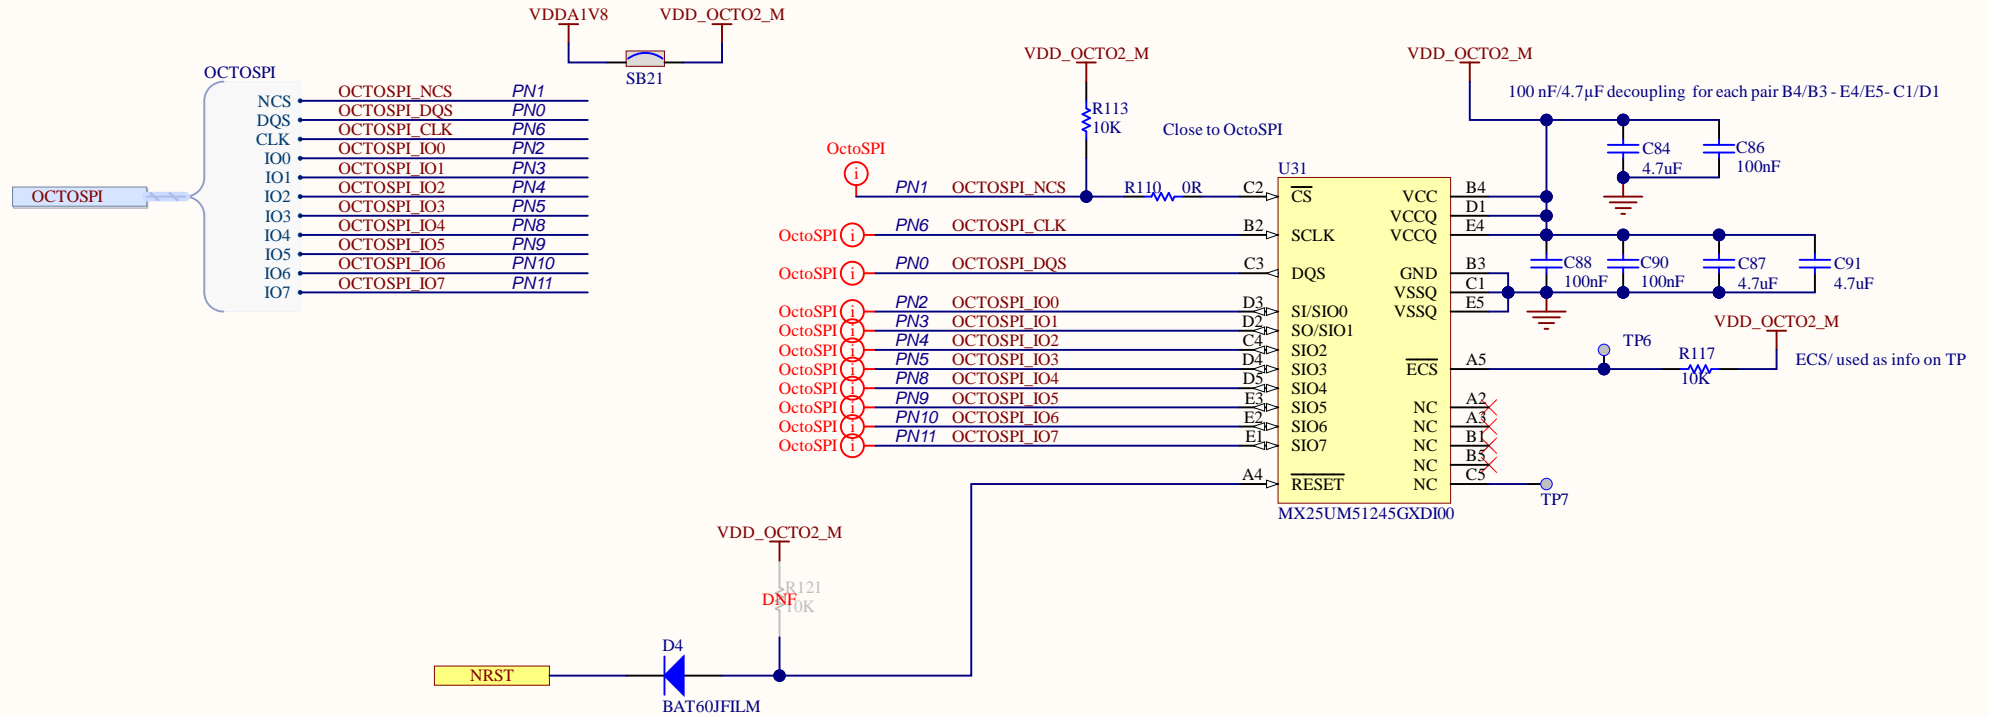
VDDA1V8 VDD_OCTO2_M
SB21

OCTOSPI
NCS OCTOSPI_NCS PN1
DQS OCTOSPI_DQS PN0
CLK OCTOSPI_CLK PN6
IO0 OCTOSPI_IO0 PN2
IO1 OCTOSPI_IO1 PN3
IO2 OCTOSPI_IO2 PN4
IO3 OCTOSPI_IO3 PN5
IO4 OCTOSPI_IO4 PN8
IO5 OCTOSPI_IO5 PN9
IO6 OCTOSPI_IO6 PN10
IO7 OCTOSPI_IO7 PN11

OCTOSPI

VDD_OCTO2_M
R113
10K
Close to OctoSPI
OctoSPI
U31
PN1 OCTOSPI_NCS R110 0R C2 $\overline{CS}$
OctoSPI PN6 OCTOSPI_CLK B2 SCLK
OctoSPI PN0 OCTOSPI_DQS C3 DQS
OctoSPI PN2 OCTOSPI_IO0 D3 SI/SIO0
OctoSPI PN3 OCTOSPI_IO1 D2 SO/SIO1
OctoSPI PN4 OCTOSPI_IO2 C4 SIO2
OctoSPI PN5 OCTOSPI_IO3 D4 SIO3
OctoSPI PN8 OCTOSPI_IO4 D5 SIO4
OctoSPI PN9 OCTOSPI_IO5 E3 SIO5
OctoSPI PN10 OCTOSPI_IO6 E2 SIO6
OctoSPI PN11 OCTOSPI_IO7 E1 SIO7
A4 $\overline{RESET}$
MX25UM51245GXDI00

VCC B4
VCCQ D1
VCCQ E4
GND B3
VSSQ C1
VSSQ E5
$\overline{ECS}$ A5
NC A2
NC A3
NC B1
NC B5
NC C5

VDD_OCTO2_M
100 nF/4.7µF decoupling for each pair B4/B3 - E4/E5- C1/D1
C84 4.7uF
C86 100nF
C88 100nF
C90 100nF
C87 4.7uF
C91 4.7uF
TP6
VDD_OCTO2_M
R117
10K
ECS/ used as info on TP
TP7

VDD_OCTO2_M
R121
DNF
10K
D4
NRST
BAT60JFILM